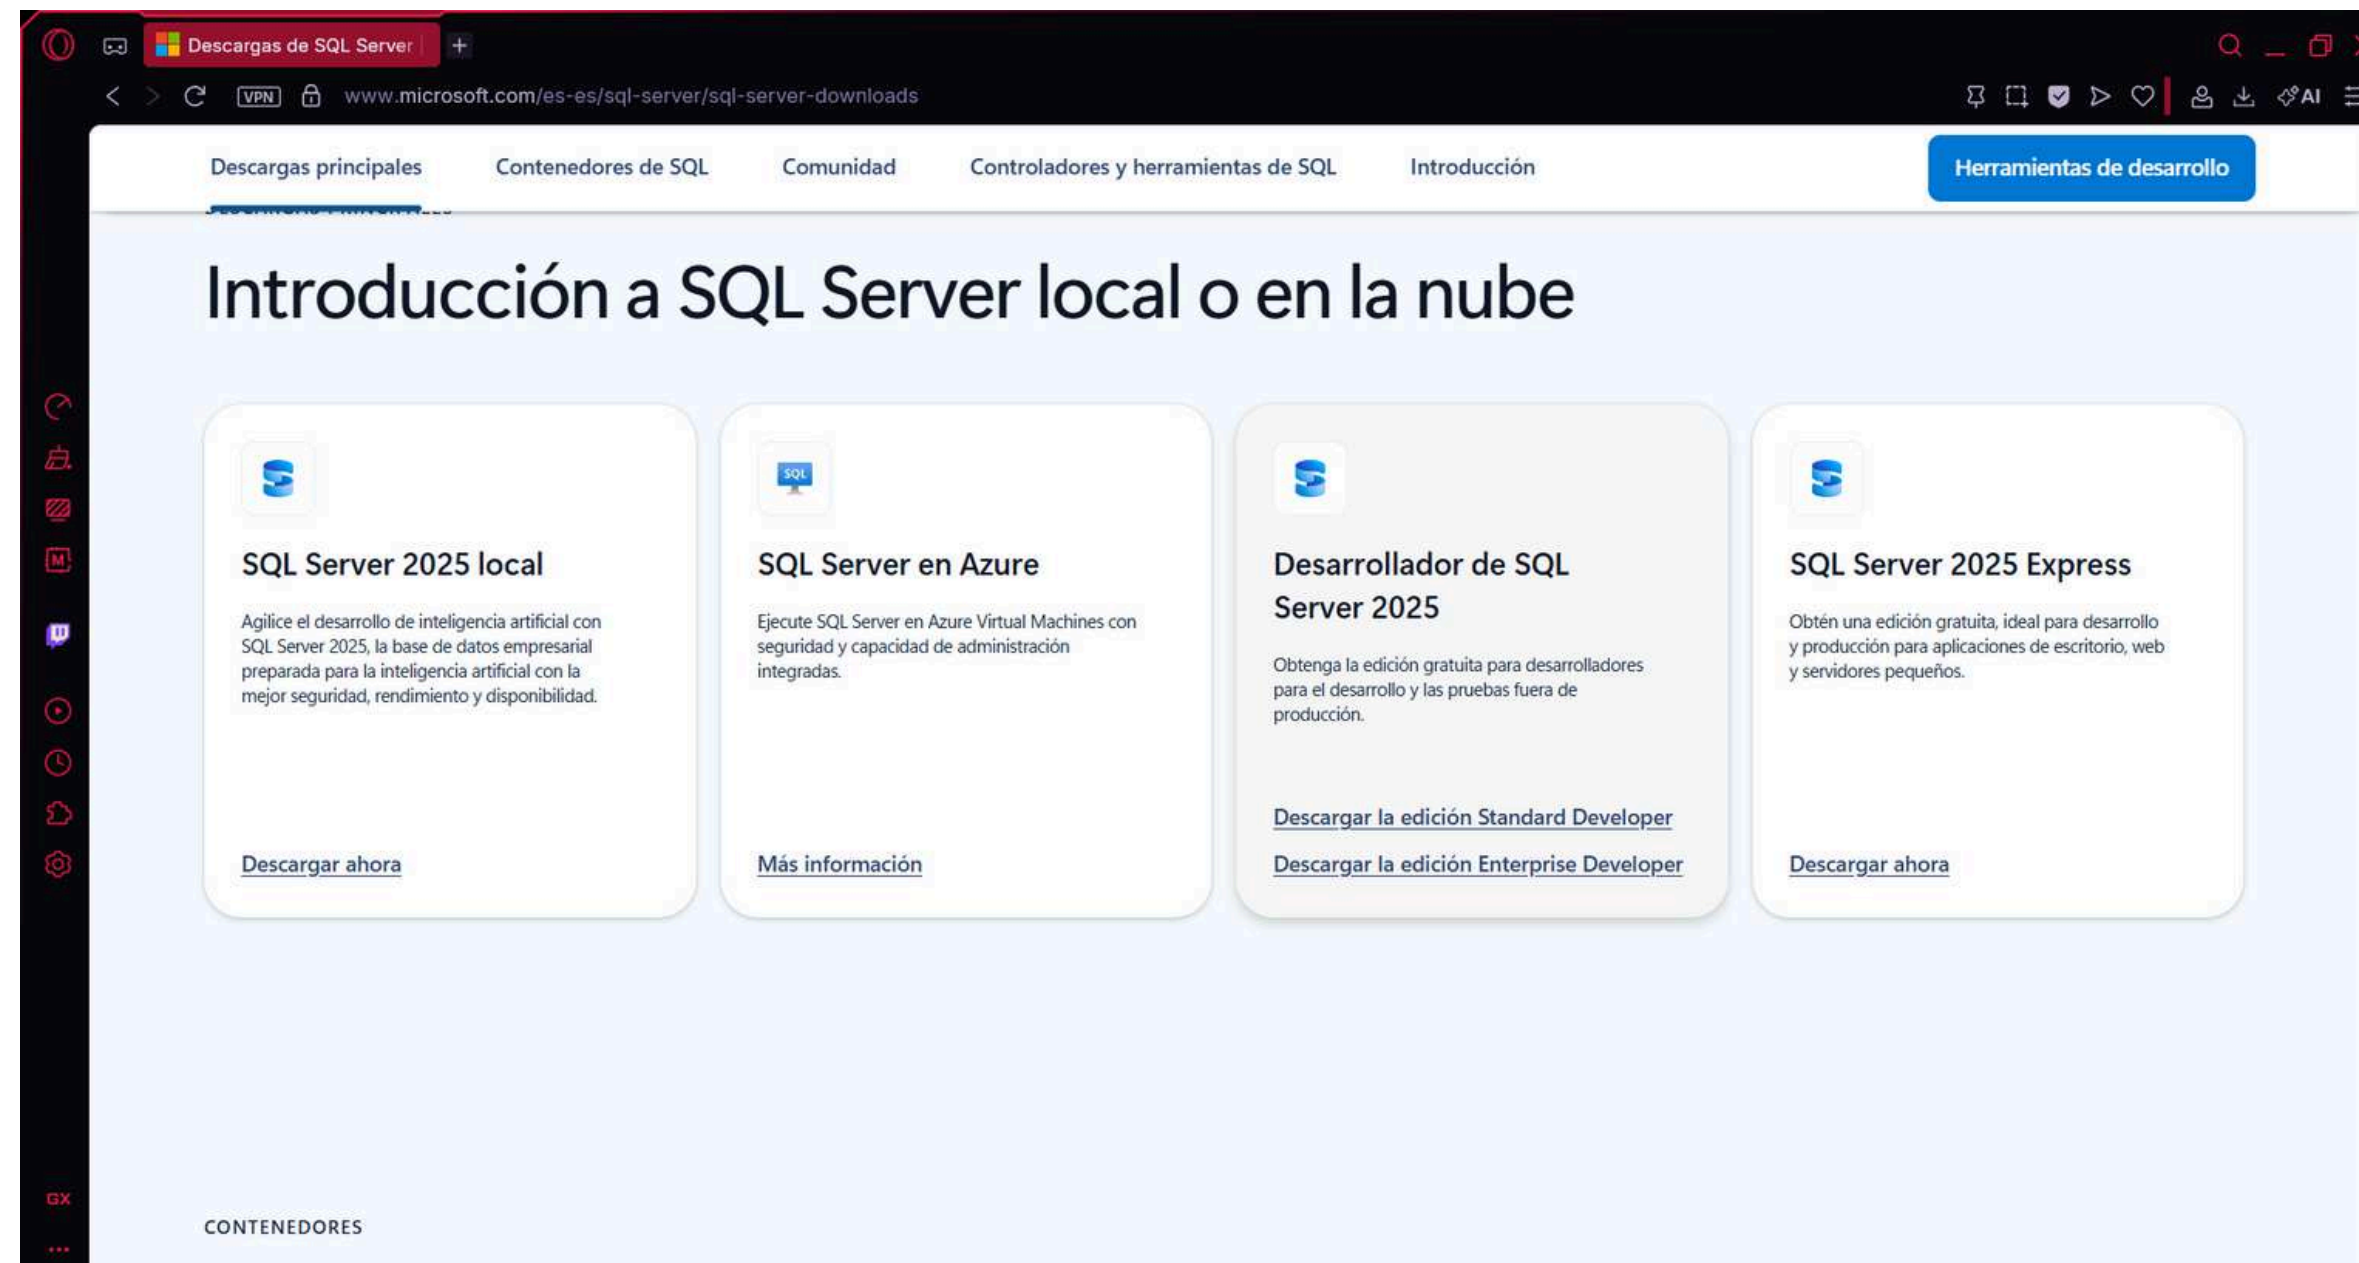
Descargas de SQL Server

VPN www.microsoft.com/es-es/sql-server/sql-server-downloads

AI

Descargas principales Contenedores de SQL Comunidad Controladores y herramientas de SQL Introducción Herramientas de desarrollo

Introducción a SQL Server local o en la nube

SQL

SQL Server 2025 local

Agilice el desarrollo de inteligencia artificial con SQL Server 2025, la base de datos empresarial preparada para la inteligencia artificial con la mejor seguridad, rendimiento y disponibilidad.

Descargar ahora

SQL Server en Azure

Ejecute SQL Server en Azure Virtual Machines con seguridad y capacidad de administración integradas.

Más información

Desarrollador de SQL Server 2025

Obtenga la edición gratuita para desarrolladores para el desarrollo y las pruebas fuera de producción.

Descargar la edición Standard Developer

Descargar la edición Enterprise Developer

SQL Server 2025 Express

Obtén una edición gratuita, ideal para desarrollo y producción para aplicaciones de escritorio, web y servidores pequeños.

Descargar ahora

GX

CONTENEDORES